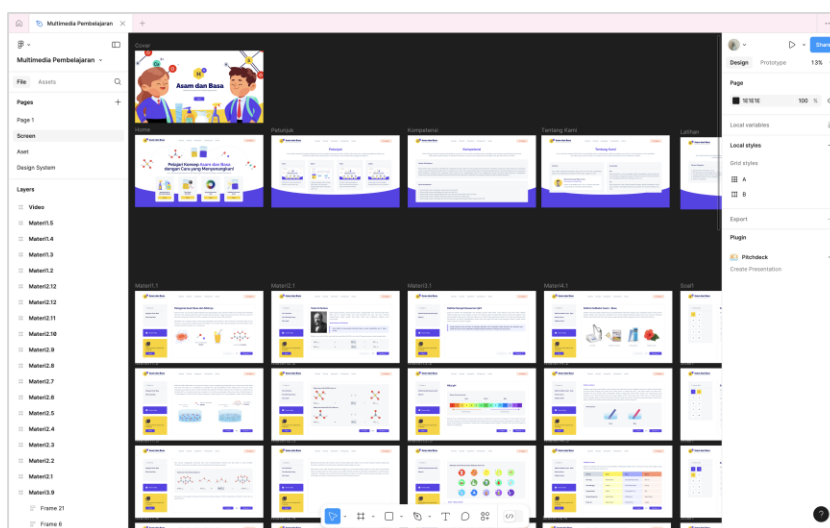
Multimedia Pembelajaran
Multimedia Pembelajaran
File Assets
Pages
Page 1
Screen
Aset
Design System
Layers
Video
Materi1.5
Materi1.4
Materi1.3
Materi1.2
Materi2.12
Materi3.12
Materi2.11
Materi2.10
Materi2.9
Materi2.8
Materi2.7
Materi2.6
Materi2.5
Materi2.4
Materi2.3
Materi2.2
Materi2.1
Materi3.9
Frame 21
Frame 6
Cover
Asam dan Basa
Home
Petunjuk
Kompetensi
Tentang Kami
Latihan
Pelajari Konsep Asam dan Basa dengan Cara yang Menyenangkan!
Petunjuk
Kompetensi
Tentang Kami
Materi1.1
Materi2.1
Materi3.1
Materi4.1
Soal1
Share
Design Prototype 13%
Page
1E1E1E 100 %
Local variables
Local styles
Grid styles
A
B
Export
Plugin
Pitchdeck
Create Presentation